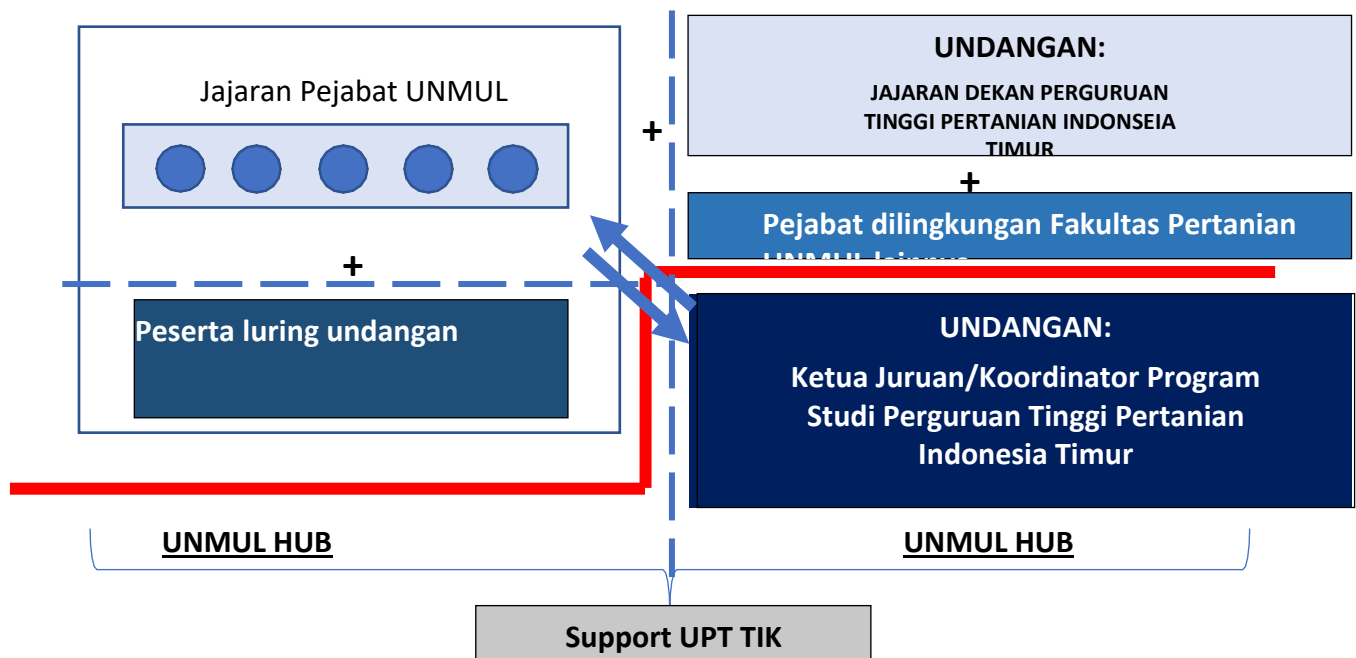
Jajaran Pejabat UNMUL

+

Peserta luring undangan

+

UNDANGAN:

JAJARAN DEKAN PERGURUAN TINGGI PERTANIAN INDONSEIA TIMUR

+

Pejabat dilingkungan Fakultas Pertanian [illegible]

UNDANGAN:

Ketua Juruan/Koordinator Program Studi Perguruan Tinggi Pertanian Indonesia Timur

UNMUL HUB

UNMUL HUB

Support UPT TIK